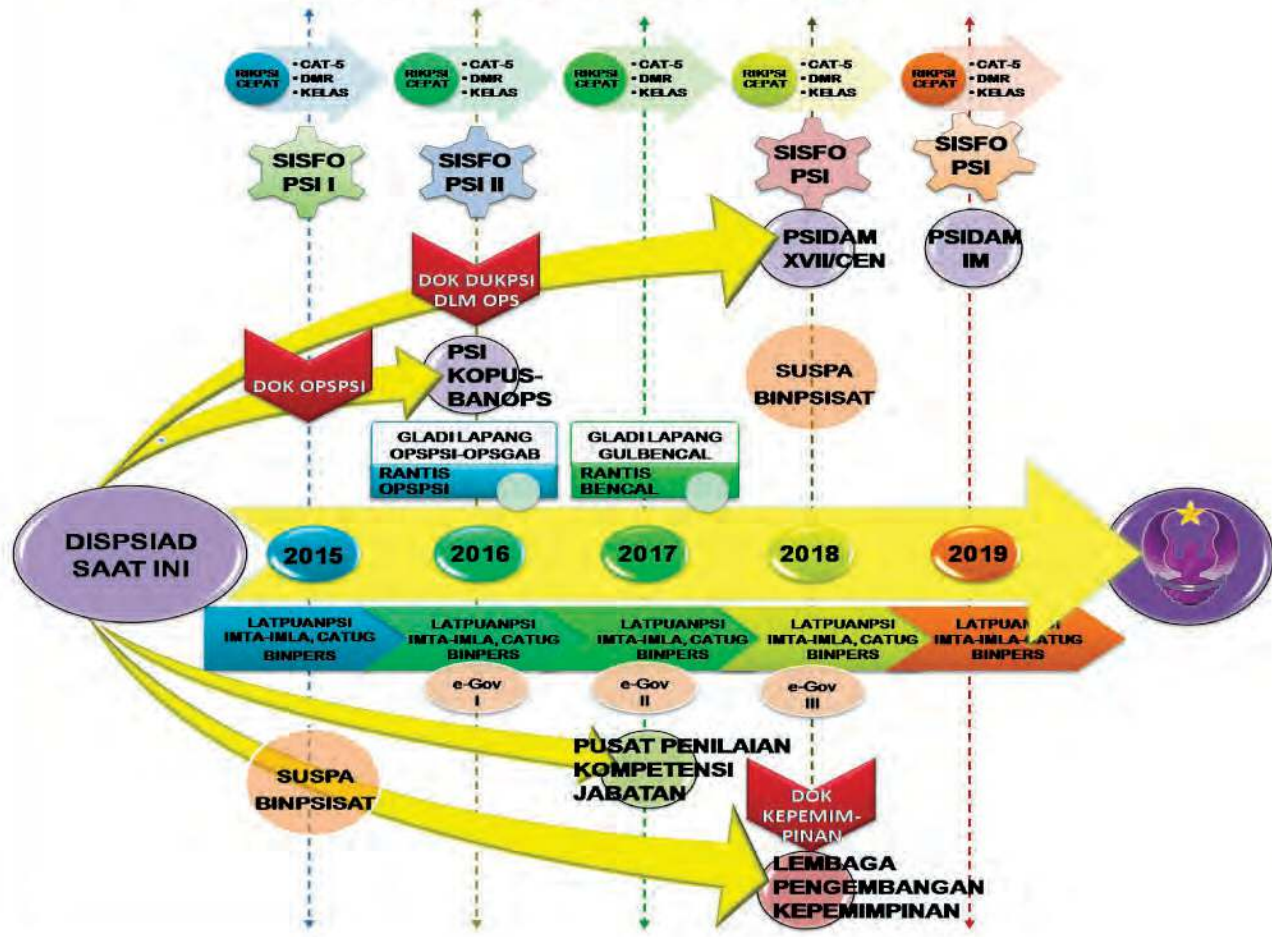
RIKPSI CEPAT
• CAT-5
• DMR
• KELAS

RIKPSI CEPAT
• CAT-5
• DMR
• KELAS

RIKPSI CEPAT
• CAT-5
• DMR
• KELAS

RIKPSI CEPAT
• CAT-5
• DMR
• KELAS

RIKPSI CEPAT
• CAT-5
• DMR
• KELAS

SISFO PSI I

SISFO PSI II

SISFO PSI

SISFO PSI

PSIDAM XVII/CEN

PSIDAM IM

DOK DUKPSI DLM OPS

DOK OPSPSI

PSI KOPUS-BANOPS

SUSPA BINPSISAT

GLADI LAPANG OPSPSI-OPSGAB
RANTIS OPSPSI

GLADI LAPANG GULBENCAL
RANTIS BENCAL

DISPSIAD SAAT INI

2015

2016

2017

2018

2019

LATPUANPSI IMTA-IMLA, CATUG BINPERS

LATPUANPSI IMTA-IMLA, CATUG BINPERS

LATPUANPSI IMTA-IMLA, CATUG BINPERS

LATPUANPSI IMTA-IMLA, CATUG BINPERS

LATPUANPSI IMTA-IMLA-CATUG BINPERS

e-Gov I

e-Gov II

e-Gov III

PUSAT PENILAIAN KOMPETENSI JABATAN

SUSPA BINPSISAT

DOK KEPEMIM-PINAN

LEMBAGA PENGEMBANGAN KEPEMIMPINAN